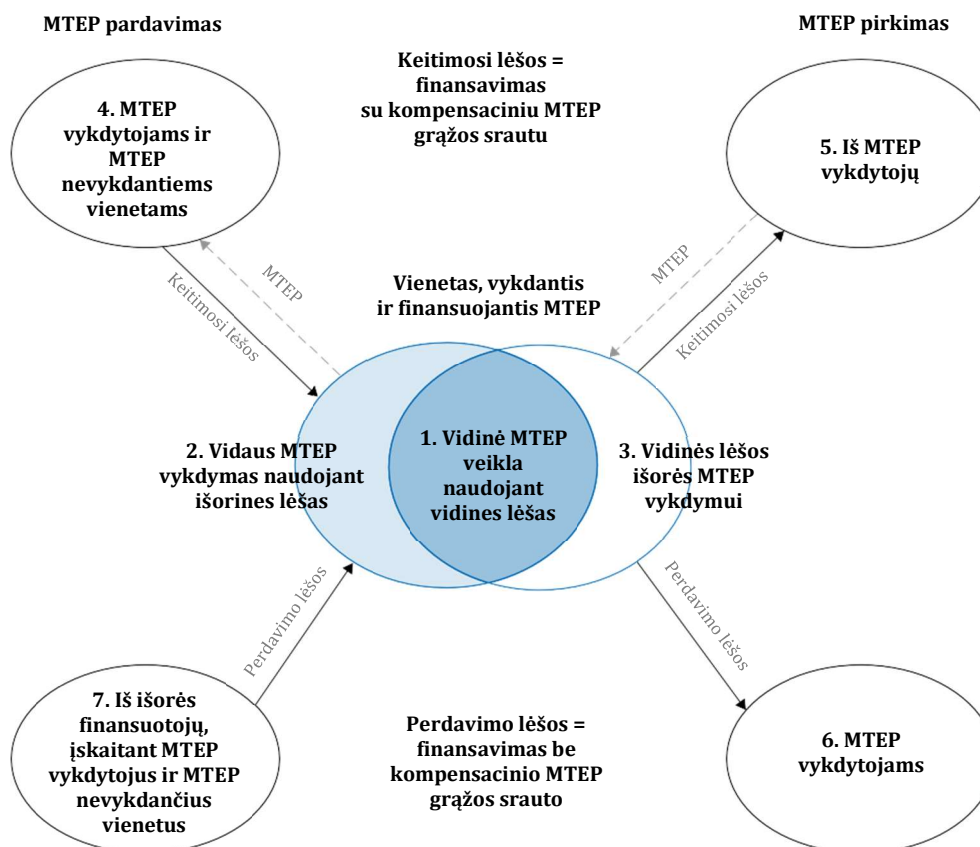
MTEP pardavimas

MTEP pirkimas

Keitimosi lėšos = finansavimas su kompensaciniu MTEP grąžos srautu

4. MTEP vykdytojams ir MTEP nevykdantiems vienetams

5. Iš MTEP vykdytojų

MTEP

Keitimosi lėšos

Vienetas, vykdantis ir finansuojantis MTEP

MTEP

Keitimosi lėšos

2. Vidaus MTEP vykdymas naudojant išorines lėšas

1. Vidinė MTEP veikla naudojant vidines lėšas

3. Vidinės lėšos išorės MTEP vykdymui

Perdavimo lėšos

Perdavimo lėšos

7. Iš išorės finansuotojų, įskaitant MTEP vykdytojus ir MTEP nevykdančius vienetus

Perdavimo lėšos = finansavimas be kompensacinio MTEP grąžos srauto

6. MTEP vykdytojams